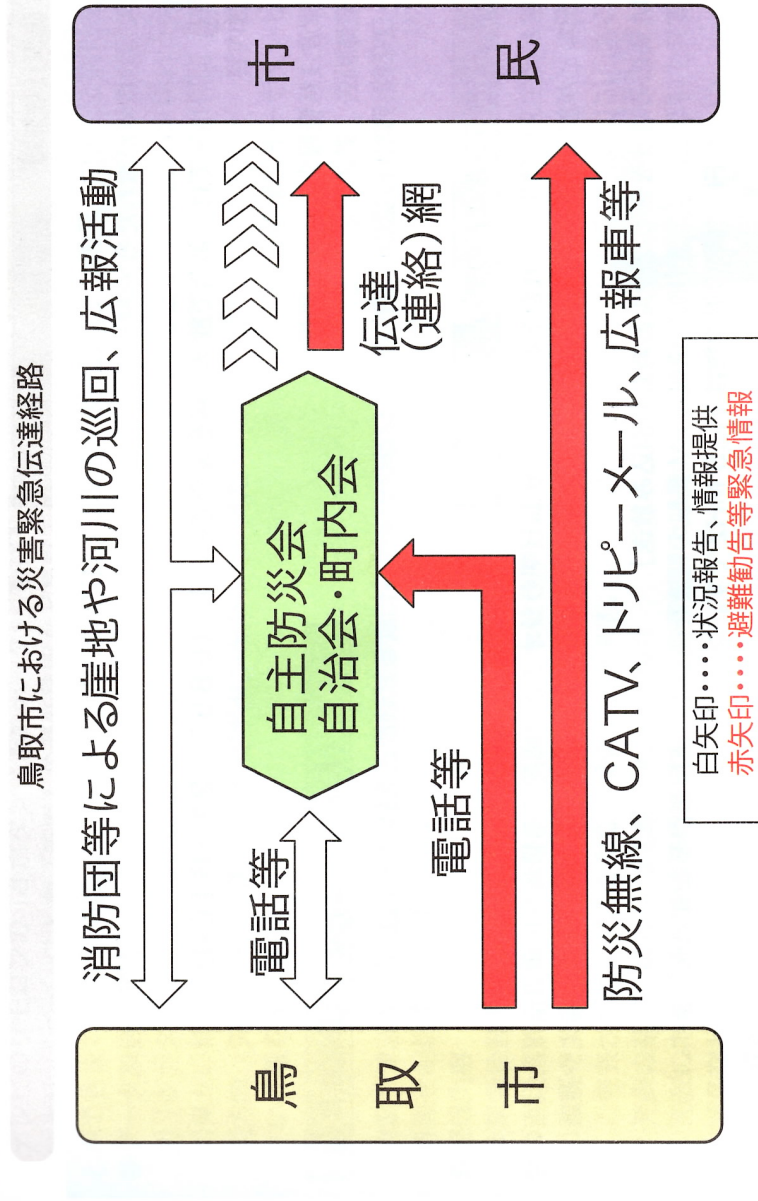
鳥取市における災害緊急伝達経路

鳥取市

市民

消防団等による崖地や河川の巡回、広報活動

電話等

自主防災会
自治会・町内会

電話等

伝達（連絡）網

防災無線、CATV、トリピーメール、広報車等

白矢印・・・・状況報告、情報提供
赤矢印・・・・避難勧告等緊急情報